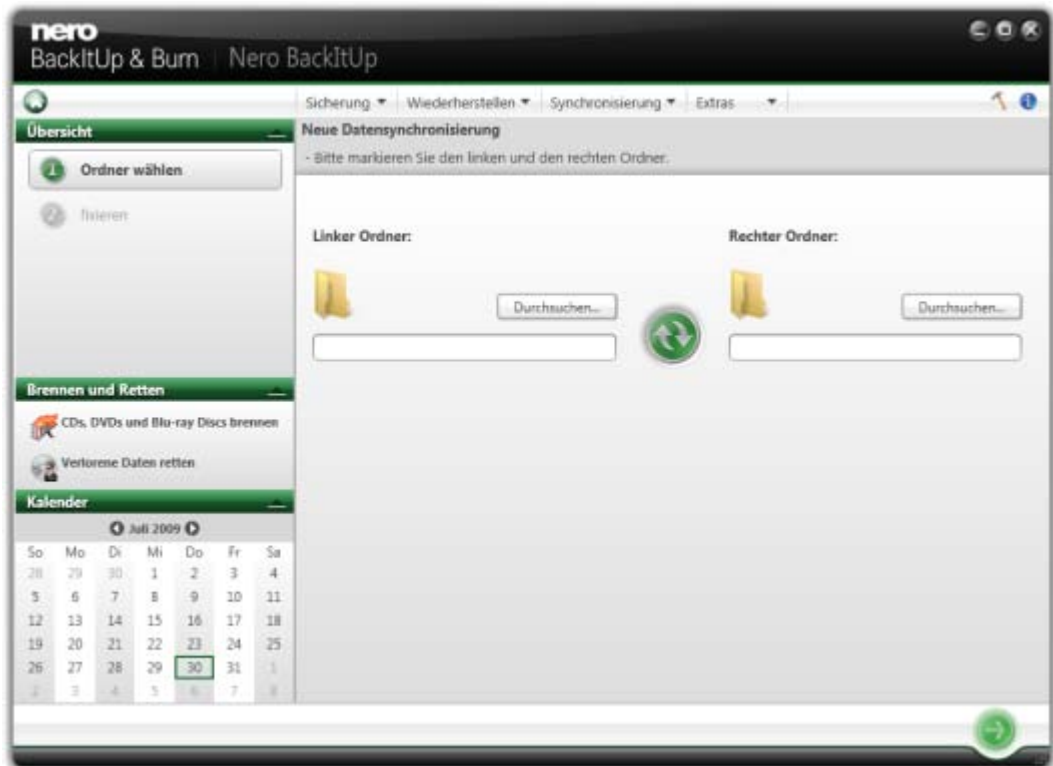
nero
BackItUp & Burn | Nero BackItUp

Sicherung ▾ Wiederherstellen ▾ Synchronisierung ▾ Extras ▾

Übersicht

1 Ordner wählen

2 fixieren

Neue Datensynchronisierung

- Bitte markieren Sie den linken und den rechten Ordner.

Linker Ordner:

Durchsuchen...

Rechter Ordner:

Durchsuchen...

Brennen und Retten

CDs, DVDs und Blu-ray Discs brennen

Verlorene Daten retten

Kalender

Juli 2009

| So | Mo | Di | Mi | Do | Fr | Sa |
|---|---|---|---|---|---|---|
| 28 | 29 | 30 | 1 | 2 | 3 | 4 |
| 5 | 6 | 7 | 8 | 9 | 10 | 11 |
| 12 | 13 | 14 | 15 | 16 | 17 | 18 |
| 19 | 20 | 21 | 22 | 23 | 24 | 25 |
| 26 | 27 | 28 | 29 | 30 | 31 | 1 |
| 2 | 3 | 4 | 5 | 6 | 7 | 8 |